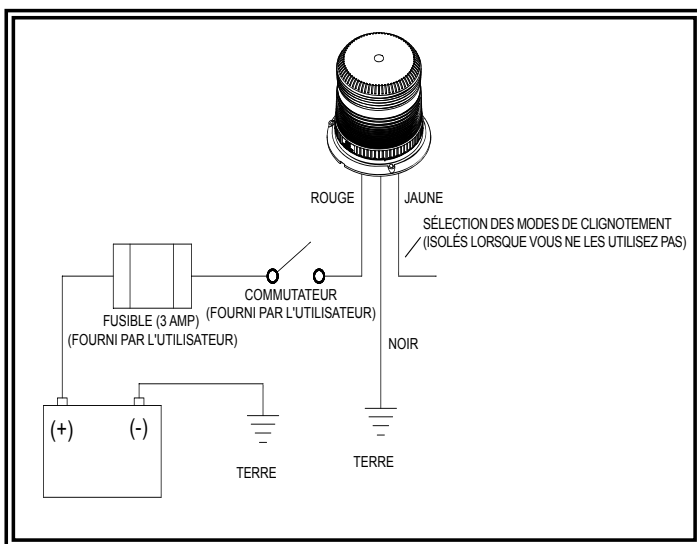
ROUGE

JAUNE

SÉLECTION DES MODES DE CLIGNOTEMENT
(ISOLÉS LORSQUE VOUS NE LES UTILISEZ PAS)

COMMUTATEUR
(FOURNI PAR L'UTILISATEUR)

FUSIBLE (3 AMP)
(FOURNI PAR L'UTILISATEUR)

NOIR

(+)

(-)

TERRE

TERRE